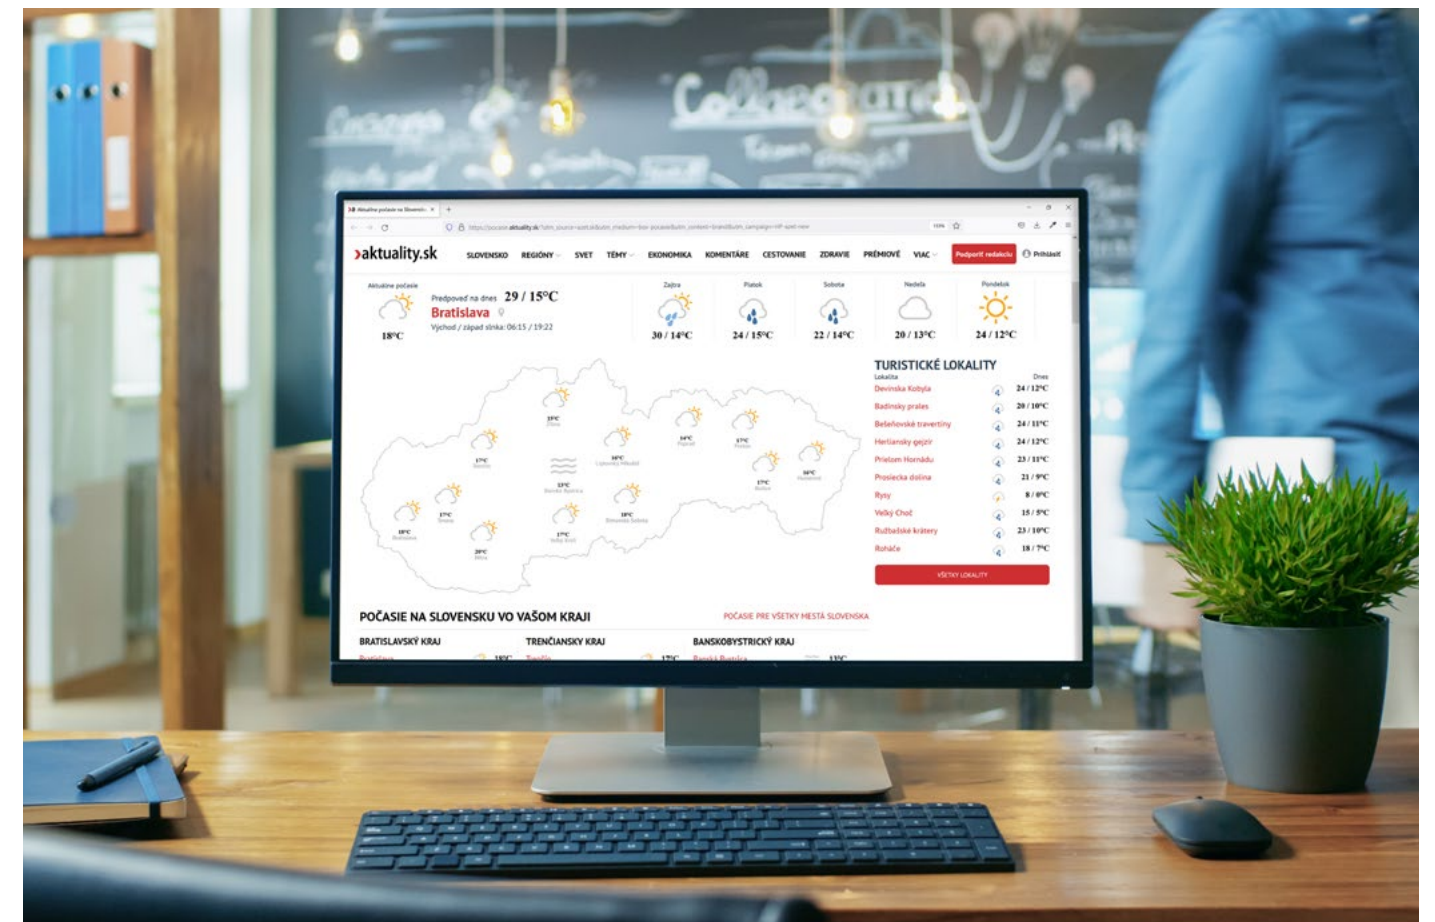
Collaborate

aktuality.sk

SLOVENSKO REGIÓNY SVET TÉMY EKONOMIKA KOMENTÁRE CESTOVANIE ZDRAVIE PRÉMIOVÉ VIAC Podporiť redakciu Prihlásiť

Aktuálne počasie
18°C

Predpoveď na dnes 29 / 15°C
Bratislava
Východ / západ slnka: 06:15 / 19:22

| Zajtra | Piatok | Sobota | Nedeľa | Pondelok |
|---|---|---|---|---|
| 30 / 14°C | 24 / 15°C | 22 / 14°C | 20 / 13°C | 24 / 12°C |

TURISTICKÉ LOKALITY
Lokalita Dnes

| | |
|---|---|
| Devínska Kobyla | 24 / 12°C |
| Badínsky prales | 20 / 10°C |
| Bešeňovské travertíny | 24 / 11°C |
| Herliansky gejzír | 24 / 12°C |
| Prielom Hornádu | 23 / 11°C |
| Prosiecka dolina | 21 / 9°C |
| Rysy | 8 / 0°C |
| Veľký Choč | 15 / 5°C |
| Ružbašské krátery | 23 / 10°C |
| Roháče | 18 / 7°C |

VŠETKY LOKALITY

POČASIE NA SLOVENSKU VO VAŠOM KRAJI
POČASIE PRE VŠETKY MESTÁ SLOVENSKA

BRATISLAVSKÝ KRAJ
TRENČIANSKY KRAJ
BANSKOBYSTRICKÝ KRAJ